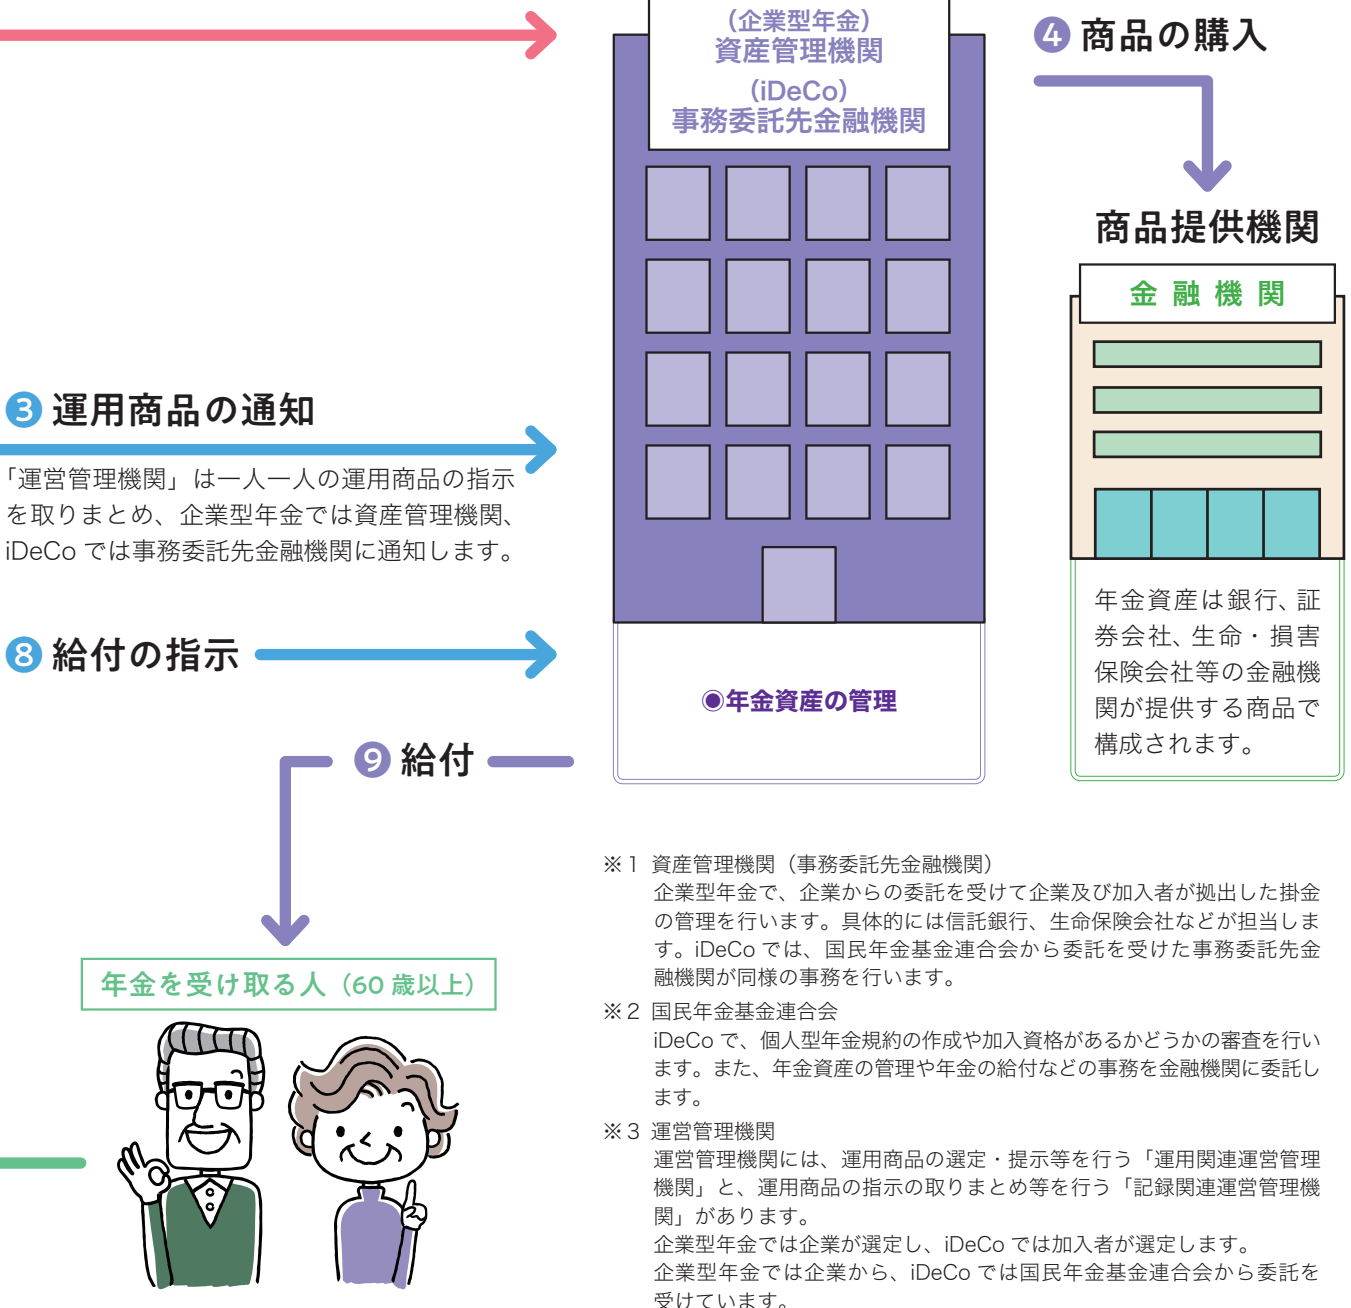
（企業型年金）
資産管理機関
（iDeCo）
事務委託先金融機関

❹ 商品の購入

商品提供機関

金 融 機 関

年金資産は銀行、証券会社、生命・損害保険会社等の金融機関が提供する商品で構成されます。

❸ 運用商品の通知

「運営管理機関」は一人一人の運用商品の指示を取りまとめ、企業型年金では資産管理機関、iDeCo では事務委託先金融機関に通知します。

❽ 給付の指示

◉年金資産の管理

❾ 給付

年金を受け取る人（60 歳以上）

※1 資産管理機関（事務委託先金融機関）
企業型年金で、企業からの委託を受けて企業及び加入者が拠出した掛金の管理を行います。具体的には信託銀行、生命保険会社などが担当します。iDeCo では、国民年金基金連合会から委託を受けた事務委託先金融機関が同様の事務を行います。

※2 国民年金基金連合会
iDeCo で、個人型年金規約の作成や加入資格があるかどうかの審査を行います。また、年金資産の管理や年金の給付などの事務を金融機関に委託します。

※3 運営管理機関
運営管理機関には、運用商品の選定・提示等を行う「運用関連運営管理機関」と、運用商品の指示の取りまとめ等を行う「記録関連運営管理機関」があります。
企業型年金では企業が選定し、iDeCo では加入者が選定します。
企業型年金では企業から、iDeCo では国民年金基金連合会から委託を受けています。